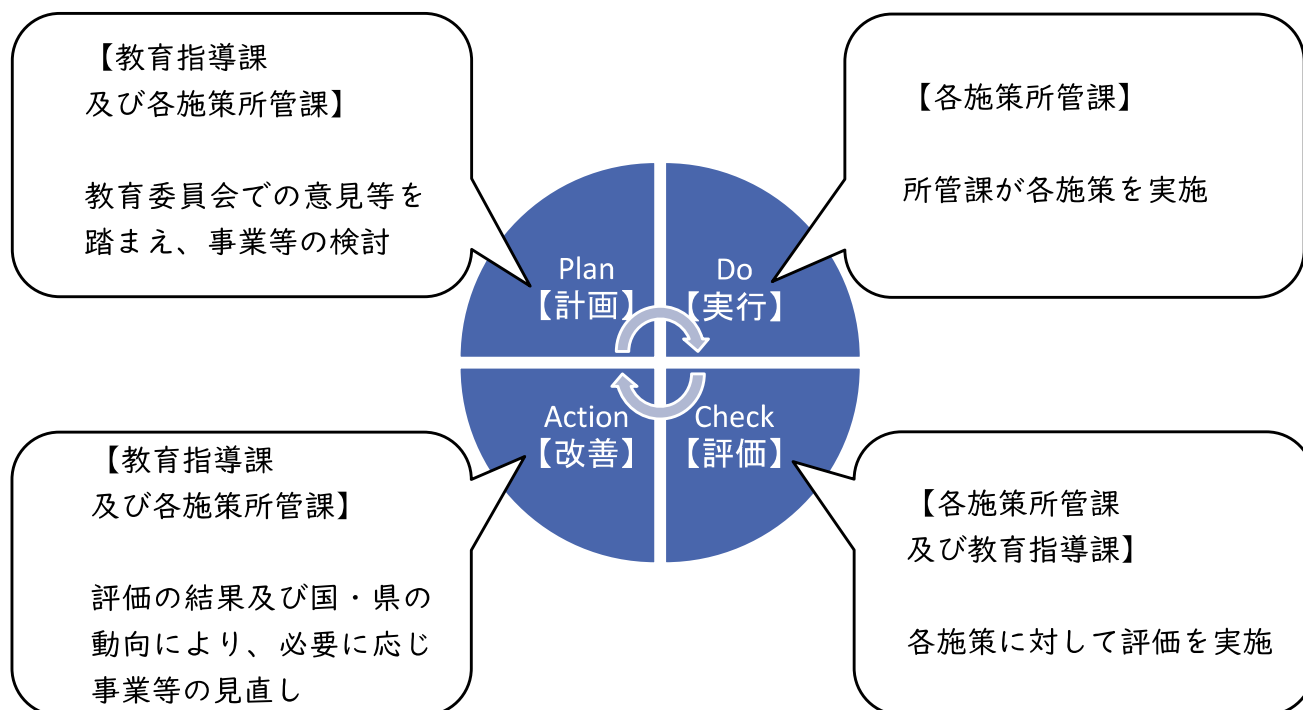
【教育指導課
及び各施策所管課】

教育委員会での意見等を踏まえ、事業等の検討

【各施策所管課】

所管課が各施策を実施

Plan
【計画】

Do
【実行】

Action
【改善】

Check
【評価】

【教育指導課
及び各施策所管課】

評価の結果及び国・県の動向により、必要に応じ事業等の見直し

【各施策所管課
及び教育指導課】

各施策に対して評価を実施